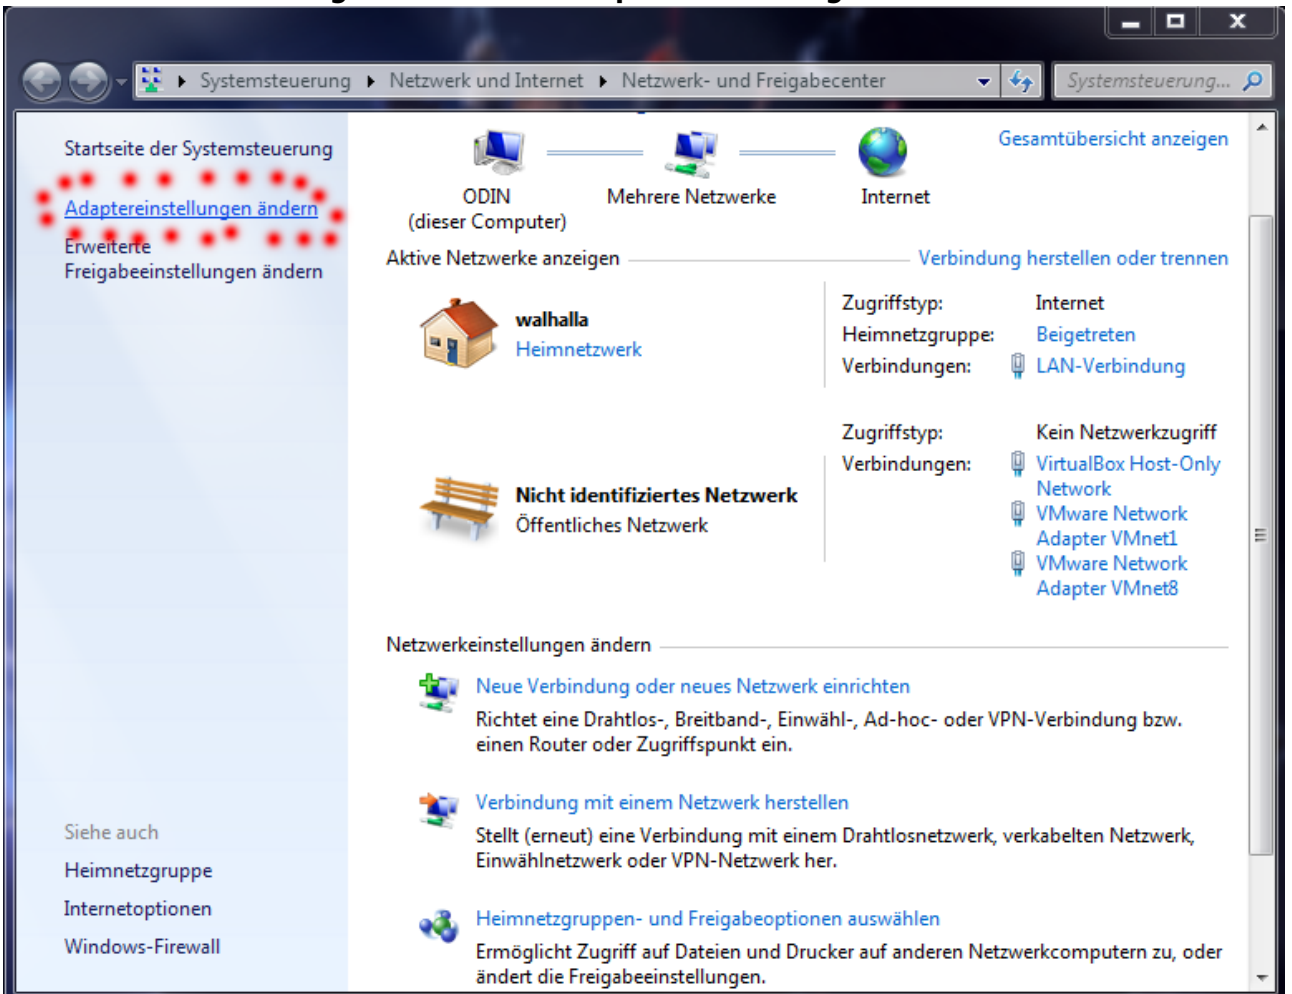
Systemsteuerung ▸ Netzwerk und Internet ▸ Netzwerk- und Freigabecenter

Systemsteuerung...

Startseite der Systemsteuerung

Adaptereinstellungen ändern

Erweiterte Freigabeeinstellungen ändern

Siehe auch

Heimnetzgruppe

Internetoptionen

Windows-Firewall

ODIN (dieser Computer)

Mehrere Netzwerke

Internet

Gesamtübersicht anzeigen

Aktive Netzwerke anzeigen

Verbindung herstellen oder trennen

walhalla
Heimnetzwerk

| | |
|---|---|
| Zugriffstyp: | Internet |
| Heimnetzgruppe: | Beigetreten |
| Verbindungen: | LAN-Verbindung |

Nicht identifiziertes Netzwerk
Öffentliches Netzwerk

| | |
|---|---|
| Zugriffstyp: | Kein Netzwerkzugriff |
| Verbindungen: | VirtualBox Host-Only Network |
| | VMware Network Adapter VMnet1 |
| | VMware Network Adapter VMnet8 |

Netzwerkeinstellungen ändern

Neue Verbindung oder neues Netzwerk einrichten
Richtet eine Drahtlos-, Breitband-, Einwähl-, Ad-hoc- oder VPN-Verbindung bzw. einen Router oder Zugriffspunkt ein.

Verbindung mit einem Netzwerk herstellen
Stellt (erneut) eine Verbindung mit einem Drahtlosnetzwerk, verkabelten Netzwerk, Einwählnetzwerk oder VPN-Netzwerk her.

Heimnetzgruppen- und Freigabeoptionen auswählen
Ermöglicht Zugriff auf Dateien und Drucker auf anderen Netzwerkcomputern zu, oder ändert die Freigabeeinstellungen.